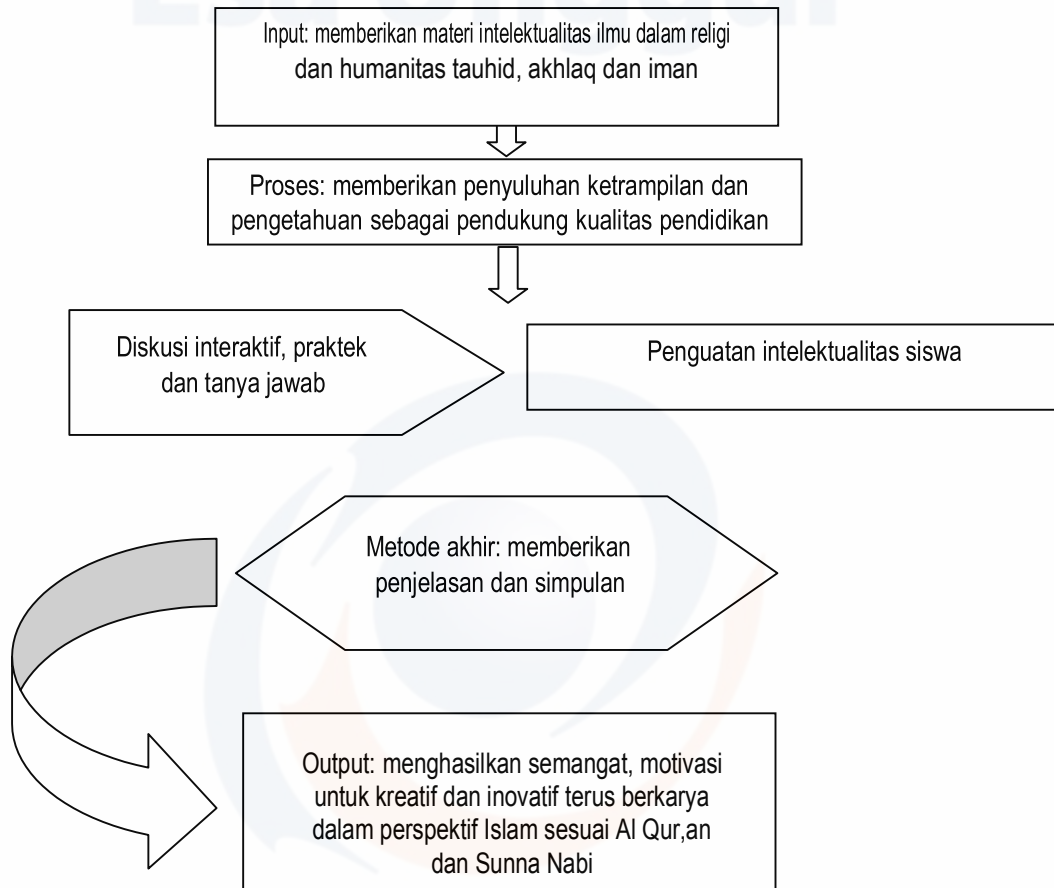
Input: memberikan materi intelektualitas ilmu dalam religi dan humanitas tauhid, akhlaq dan iman

Proses: memberikan penyuluhan ketrampilan dan pengetahuan sebagai pendukung kualitas pendidikan

Diskusi interaktif, praktek dan tanya jawab

Penguatan intelektualitas siswa

Metode akhir: memberikan penjelasan dan simpulan

Output: menghasilkan semangat, motivasi untuk kreatif dan inovatif terus berkarya dalam perspektif Islam sesuai Al Qur,an dan Sunna Nabi